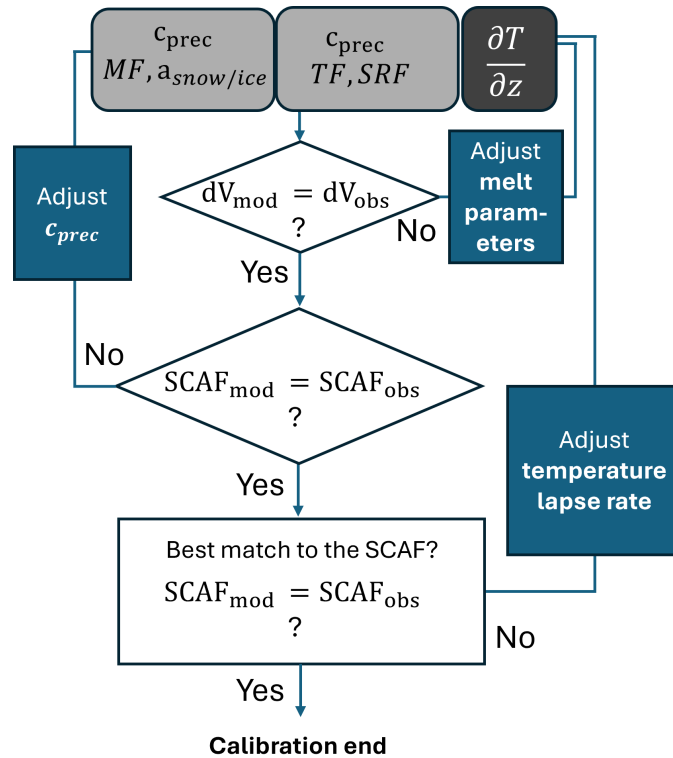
$c_{prec}$
$MF, a_{snow/ice}$

$c_{prec}$
$TF, SRF$

$\frac{\partial T}{\partial z}$

Adjust $c_{prec}$

$dV_{mod} = dV_{obs}$
?

Adjust **melt parameters**

No

Yes

No

$SCAF_{mod} = SCAF_{obs}$
?

Adjust **temperature lapse rate**

Yes

Best match to the SCAF?
$SCAF_{mod} = SCAF_{obs}$
?

No

Yes

**Calibration end**